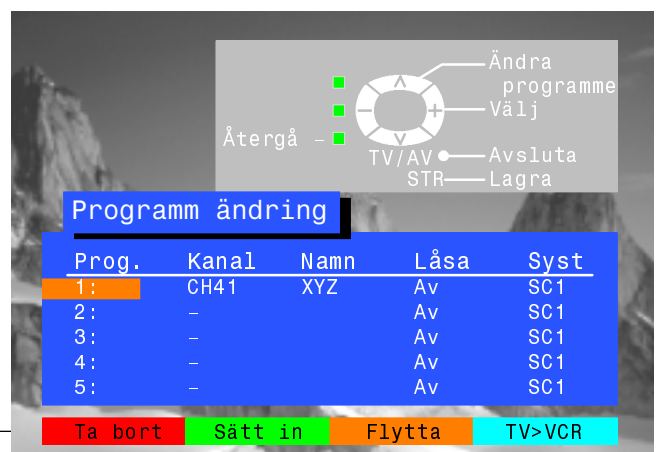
Ändra programme
Välj
Återgå –
TV/AV Avsluta
STR Lagra

Programm ändring

| Prog. | Kanal | Namn | Låsa | Syst |
|---|---|---|---|---|
| 1: | CH41 | XYZ | Av | SC1 |
| 2: | – | | Av | SC1 |
| 3: | – | | Av | SC1 |
| 4: | – | | Av | SC1 |
| 5: | – | | Av | SC1 |

Ta bort
Sätt in
Flytta
TV>VCR